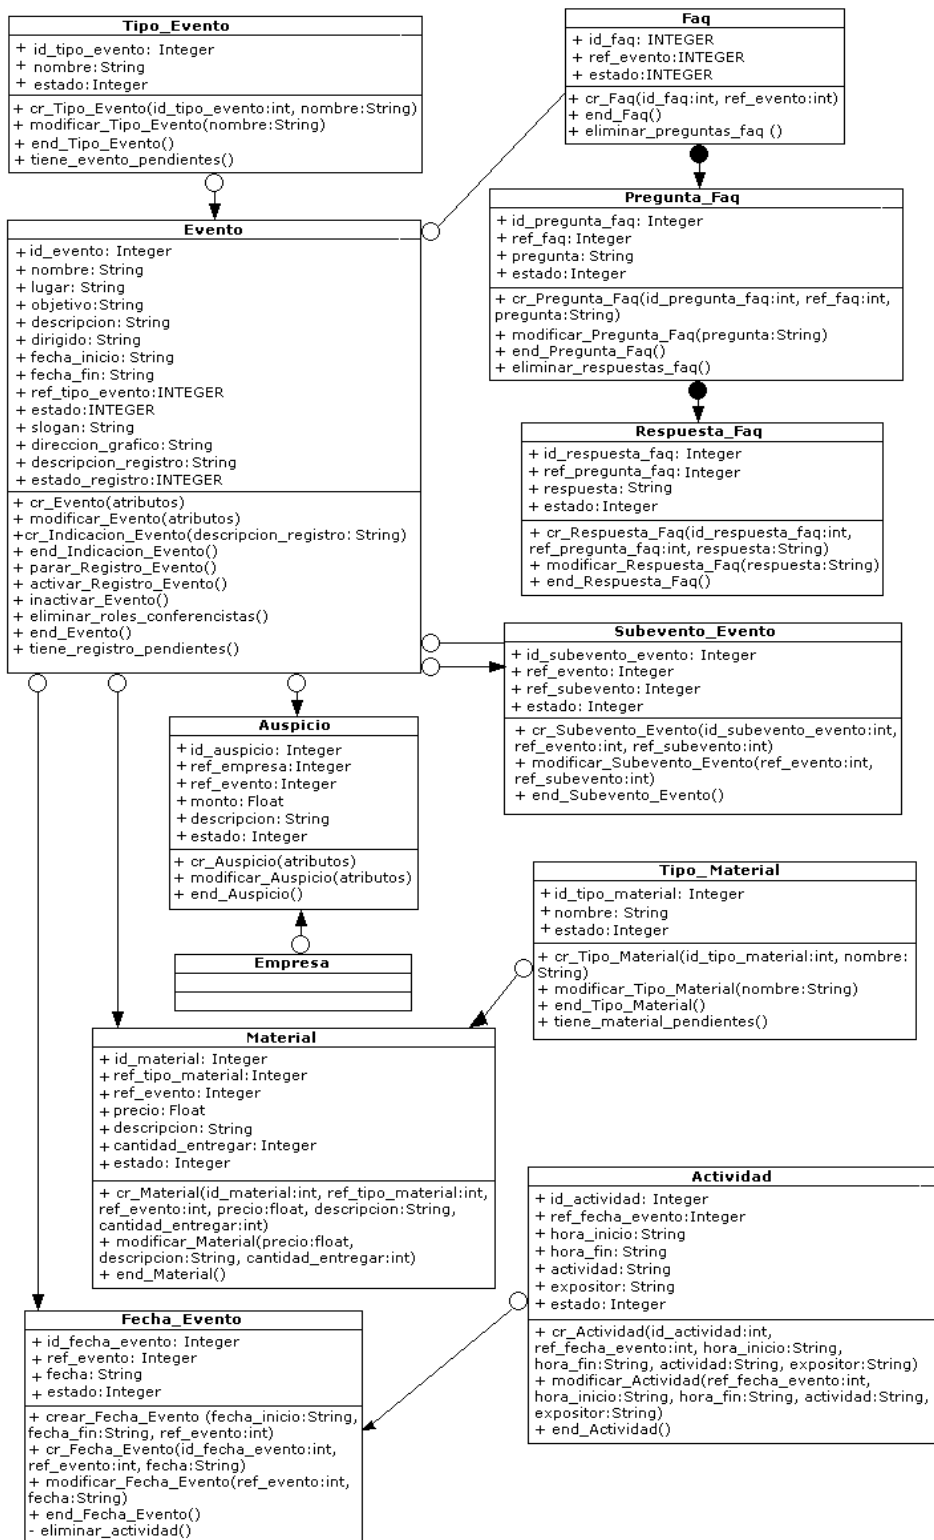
Tipo_Evento
+ id_tipo_evento: Integer
+ nombre:String
+ estado:Integer
+ cr_Tipo_Evento(id_tipo_evento:int, nombre:String)
+ modificar_Tipo_Evento(nombre:String)
+ end_Tipo_Evento()
+ tiene_evento_pendientes()

Faq
+ id_faq: INTEGER
+ ref_evento:INTEGER
+ estado:INTEGER
+ cr_Faq(id_faq:int, ref_evento:int)
+ end_Faq()
+ eliminar_preguntas_faq ()

Evento
+ id_evento: Integer
+ nombre: String
+ lugar: String
+ objetivo:String
+ descripcion: String
+ dirigido: String
+ fecha_inicio: String
+ fecha_fin: String
+ ref_tipo_evento:INTEGER
+ estado:INTEGER
+ slogan: String
+ direccion_grafico: String
+ descripcion_registro: String
+ estado_registro:INTEGER
+ cr_Evento(atributos)
+ modificar_Evento(atributos)
+cr_Indicacion_Evento(descripcion_registro: String)
+ end_Indicacion_Evento()
+ parar_Registro_Evento()
+ activar_Registro_Evento()
+ inactivar_Evento()
+ eliminar_roles_conferencistas()
+ end_Evento()
+ tiene_registro_pendientes()

Pregunta_Faq
+ id_pregunta_faq: Integer
+ ref_faq: Integer
+ pregunta: String
+ estado: Integer
+ cr_Pregunta_Faq(id_pregunta_faq:int, ref_faq:int, pregunta:String)
+ modificar_Pregunta_Faq(pregunta:String)
+ end_Pregunta_Faq()
+ eliminar_respuestas_faq()

Respuesta_Faq
+ id_respuesta_faq: Integer
+ ref_pregunta_faq: Integer
+ respuesta: String
+ estado: Integer
+ cr_Respuesta_Faq(id_respuesta_faq:int, ref_pregunta_faq:int, respuesta:String)
+ modificar_Respuesta_Faq(respuesta:String)
+ end_Respuesta_Faq()

Subevento_Evento
+ id_subevento_evento: Integer
+ ref_evento: Integer
+ ref_subevento: Integer
+ estado: Integer
+ cr_Subevento_Evento(id_subevento_evento:int, ref_evento:int, ref_subevento:int)
+ modificar_Subevento_Evento(ref_evento:int, ref_subevento:int)
+ end_Subevento_Evento()

Auspicio
+ id_auspicio: Integer
+ ref_empresa: Integer
+ ref_evento: Integer
+ monto: Float
+ descripcion: String
+ estado: Integer
+ cr_Auspicio(atributos)
+ modificar_Auspicio(atributos)
+ end_Auspicio()

Empresa

Tipo_Material
+ id_tipo_material: Integer
+ nombre: String
+ estado: Integer
+ cr_Tipo_Material(id_tipo_material:int, nombre: String)
+ modificar_Tipo_Material(nombre:String)
+ end_Tipo_Material()
+ tiene_material_pendientes()

Material
+ id_material: Integer
+ ref_tipo_material: Integer
+ ref_evento: Integer
+ precio: Float
+ descripcion: String
+ cantidad_entregar: Integer
+ estado: Integer
+ cr_Material(id_material:int, ref_tipo_material:int, ref_evento:int, precio:float, descripcion:String, cantidad_entregar:int)
+ modificar_Material(precio:float, descripcion:String, cantidad_entregar:int)
+ end_Material()

Actividad
+ id_actividad: Integer
+ ref_fecha_evento: Integer
+ hora_inicio: String
+ hora_fin: String
+ actividad: String
+ expositor: String
+ estado: Integer
+ cr_Actividad(id_actividad:int, ref_fecha_evento:int, hora_inicio:String, hora_fin:String, actividad:String, expositor:String)
+ modificar_Actividad(ref_fecha_evento:int, hora_inicio:String, hora_fin:String, actividad:String, expositor:String)
+ end_Actividad()

Fecha_Evento
+ id_fecha_evento: Integer
+ ref_evento: Integer
+ fecha: String
+ estado: Integer
+ crear_Fecha_Evento (fecha_inicio:String, fecha_fin:String, ref_evento:int)
+ cr_Fecha_Evento(id_fecha_evento:int, ref_evento:int, fecha:String)
+ modificar_Fecha_Evento(ref_evento:int, fecha:String)
+ end_Fecha_Evento()
- eliminar_actividad()